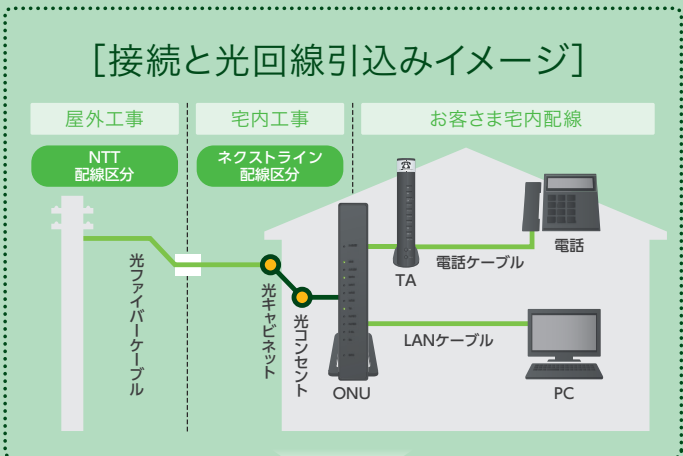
[接続と光回線引込みイメージ]

屋外工事

宅内工事

お客さま宅内配線

NTT
配線区分

ネクストライン
配線区分

光ファイバーケーブル

光キャビネット

光コンセント

ONU

TA

電話ケーブル

電話

LANケーブル

PC